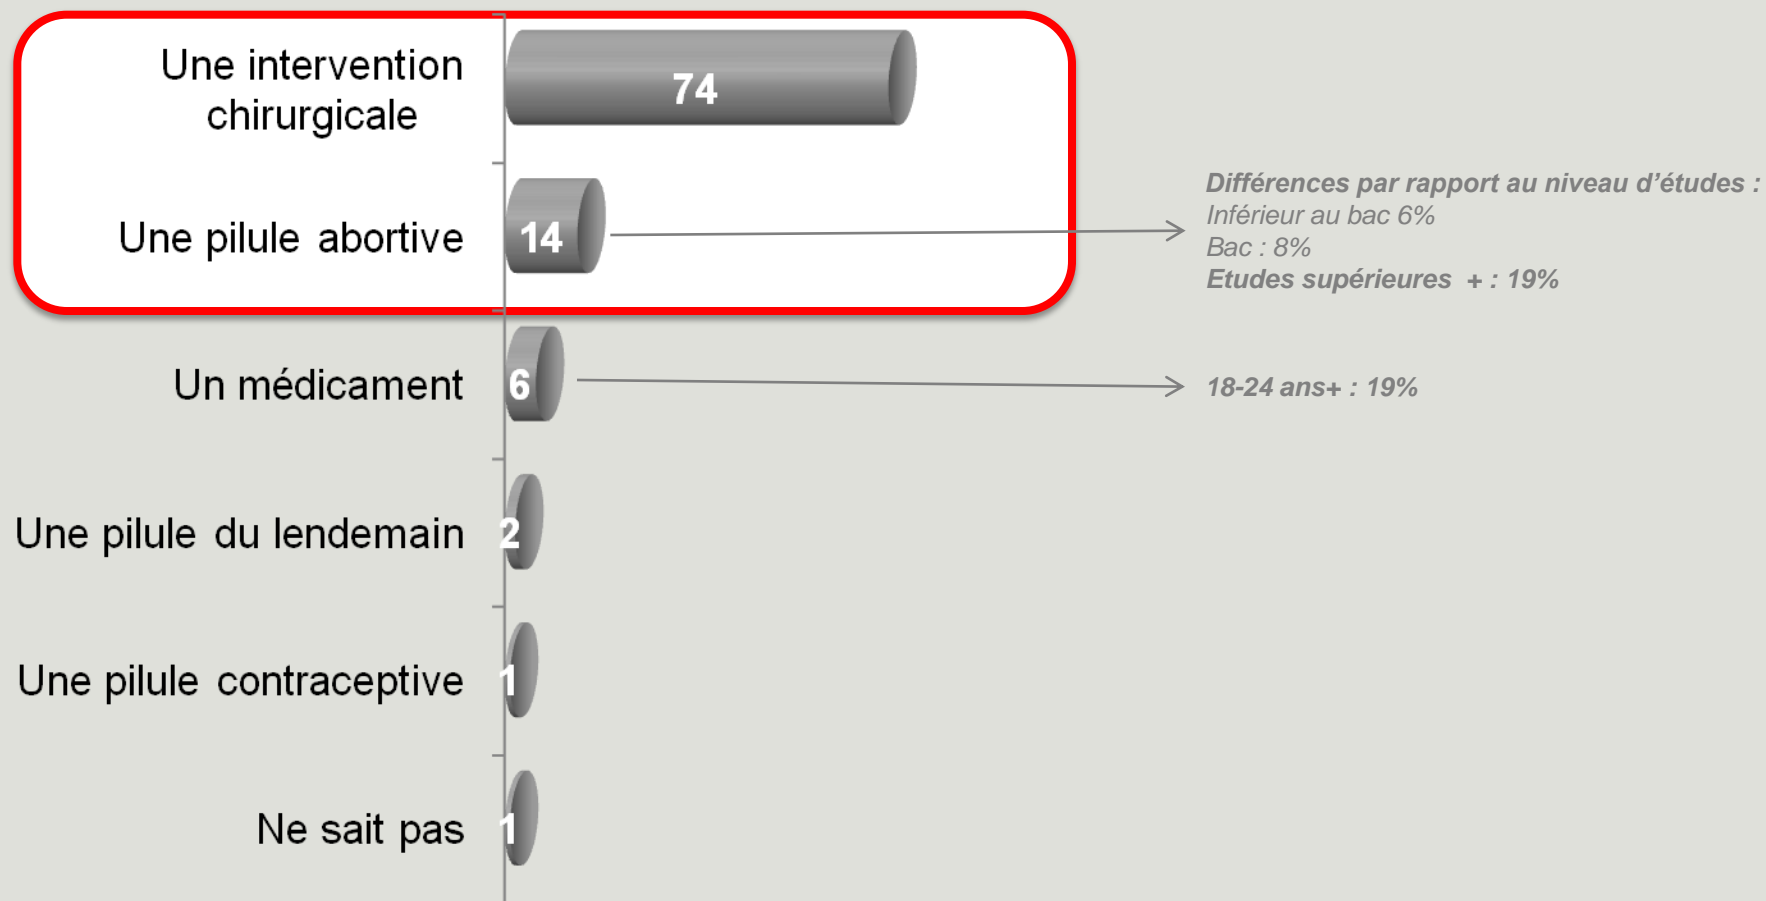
Une intervention chirurgicale 74

Une pilule abortive 14

Un médicament 6

Une pilule du lendemain 2

Une pilule contraceptive 1

Ne sait pas 1

Différences par rapport au niveau d'études :
Inférieur au bac 6%
Bac : 8%
Etudes supérieures + : 19%

18-24 ans+ : 19%